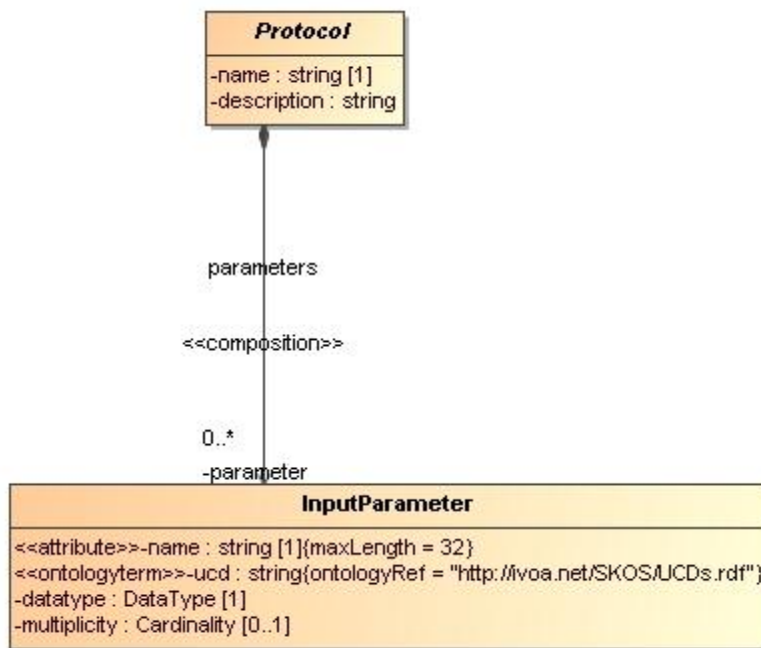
Protocol

-name : string [1]
-description : string

parameters

<<composition>>

0..*

-parameter

InputParameter

<<attribute>>-name : string [1]{maxLength = 32}
<<ontologyterm>>-ucd : string{ontologyRef = "http://ivoa.net/SKOS/UCDs.rdf"}
-datatype : DataType [1]
-multiplicity : Cardinality [0..1]